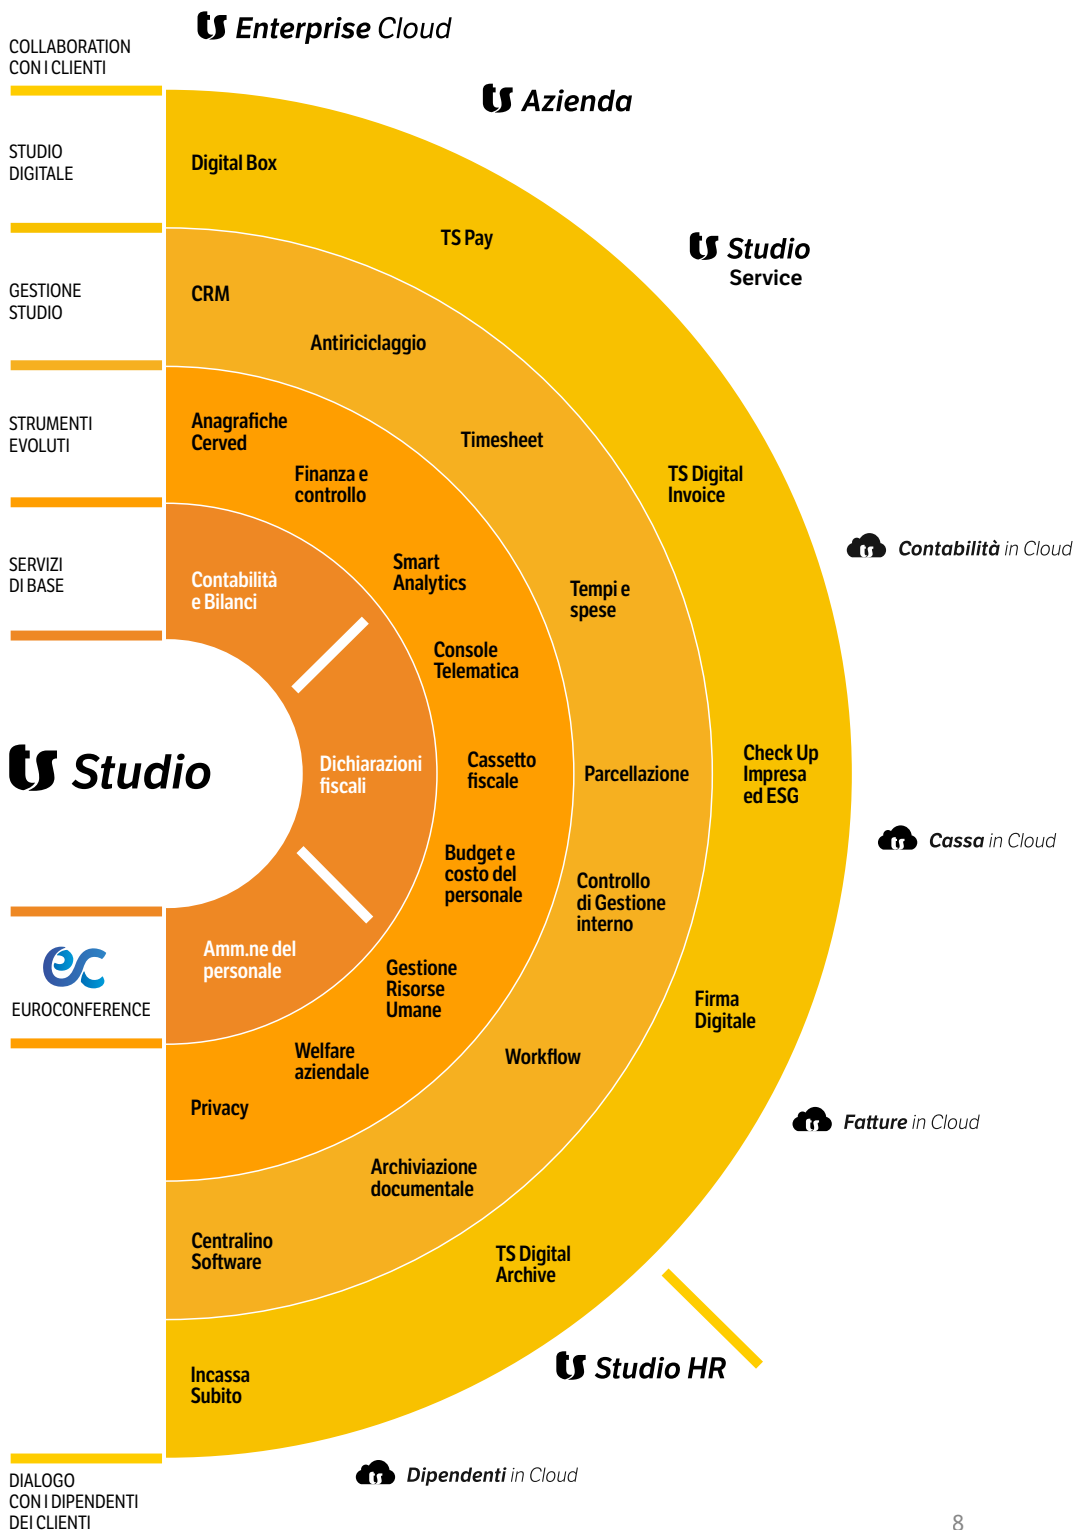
COLLABORATION
CON I CLIENTI

Enterprise Cloud

Azienda

STUDIO
DIGITALE

Digital Box

TS Pay

Studio
Service

GESTIONE
STUDIO

CRM

Antiriciclaggio

STRUMENTI
EVOLUTI

Anagrafiche
Cerved

Timesheet

Finanza e
controllo

TS Digital
Invoice

SERVIZI
DI BASE

Contabilità
e Bilanci

Smart
Analytics

Tempi e
spese

Contabilità in Cloud

Console
Telematica

Studio

Dichiarazioni
fiscali

Cassetto
fiscale

Parcellazione

Check Up
Impresa
ed ESG

Cassa in Cloud

Budget e
costo del
personale

Controllo
di Gestione
interno

EUROCONFERENCE

Amm.ne del
personale

Gestione
Risorse
Umane

Firma
Digitale

Welfare
aziendale

Workflow

Privacy

Fatture in Cloud

Archiviazione
documentale

Centralino
Software

TS Digital
Archive

Studio HR

Incassa
Subito

DIALOGO
CON I DIPENDENTI
DEI CLIENTI

Dipendenti in Cloud

8